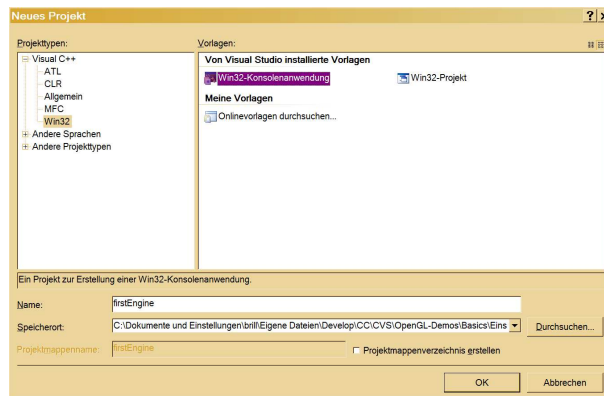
Neues Projekt

Projekttypen:

Visual C++
ATL
CLR
Allgemein
MFC
Win32
Andere Sprachen
Andere Projekttypen

Vorlagen:

Von Visual Studio installierte Vorlagen

Win32-Konsolenanwendung

Win32-Projekt

Meine Vorlagen

Onlinevorlagen durchsuchen...

Ein Projekt zur Erstellung einer Win32-Konsolenanwendung.

Name: firstEngine

Speicherort: C:\Dokumente und Einstellungen\brill\Eigene Dateien\Develop\CC\CVS\OpenGL-Demos\Basics\Eins

Durchsuchen...

Projektmappenname: firstEngine

Projektmappenverzeichnis erstellen

OK

Abbrechen